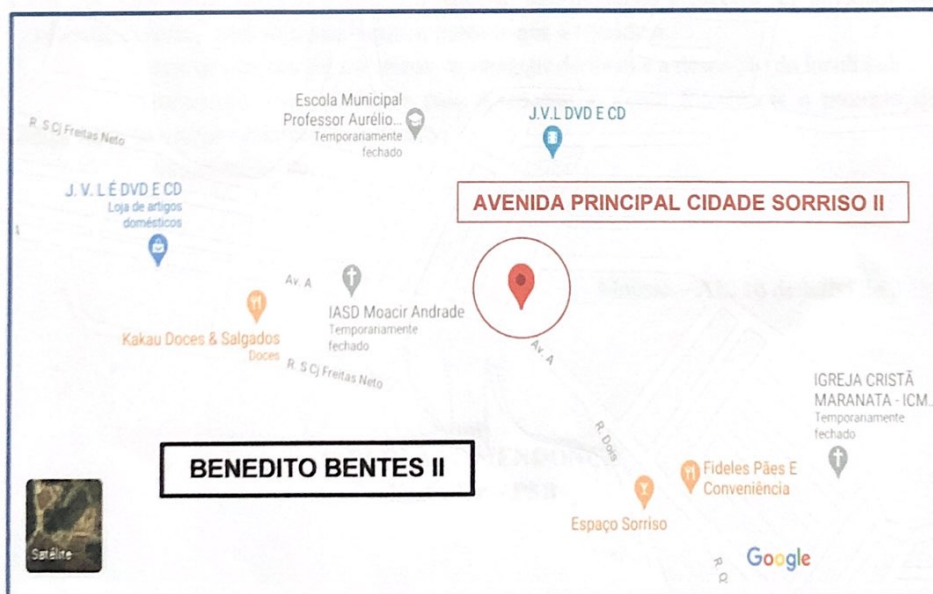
Escola Municipal Professor Aurélio...
Temporariamente fechado

J.V.L DVD E CD

R. S Cj Freitas Neto

J. V. L É DVD E CD
Loja de artigos domésticos

AVENIDA PRINCIPAL CIDADE SORRISO II

Av. A

IASD Moacir Andrade
Temporariamente fechado

Kakau Doces & Salgados
Doces

R. S Cj Freitas Neto

Av. A

IGREJA CRISTÃ MARANATA - ICM...
Temporariamente fechado

R. Dois

BENEDITO BENTES II

Fideles Pães E Conveniência

Espaço Sorriso

Satélite

Google